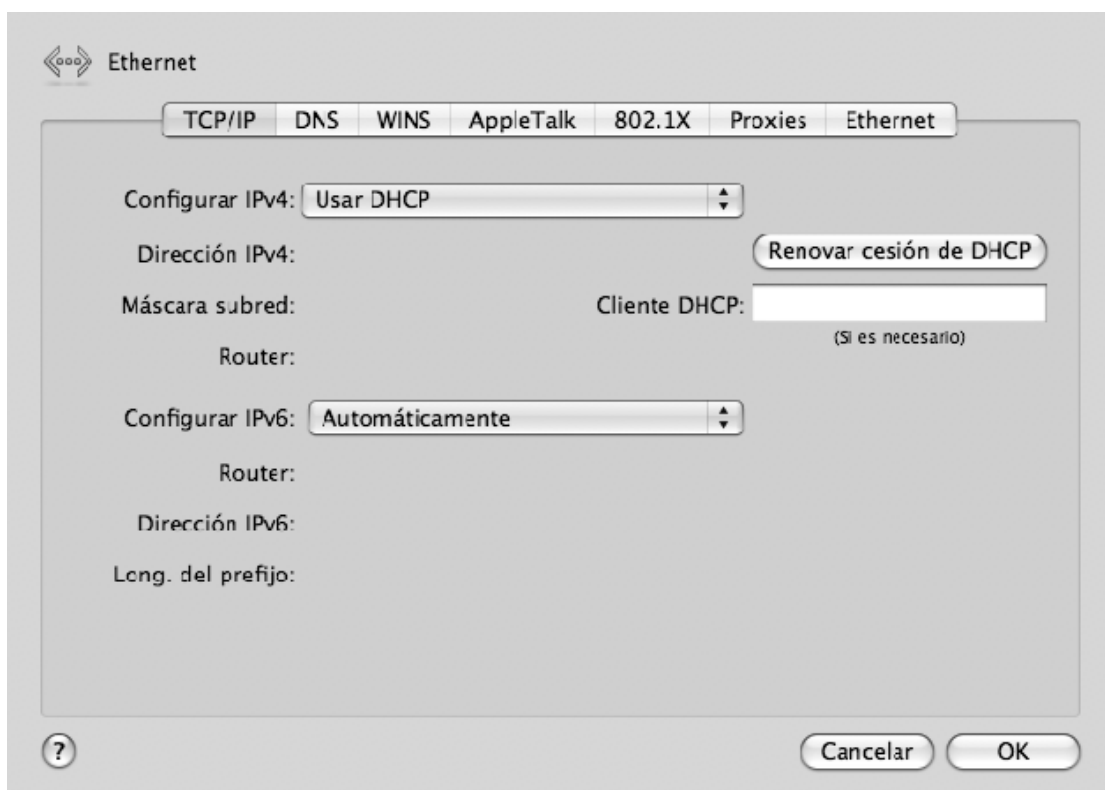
Ethernet

TCP/IP DNS WINS AppleTalk 802.1X Proxies Ethernet

Configurar IPv4: Usar DHCP

Dirección IPv4:

Renovar cesión de DHCP

Máscara subred:

Cliente DHCP:

(Si es necesario)

Router:

Configurar IPv6: Automáticamente

Router:

Dirección IPv6:

Long. del prefijo:

?

Cancelar

OK